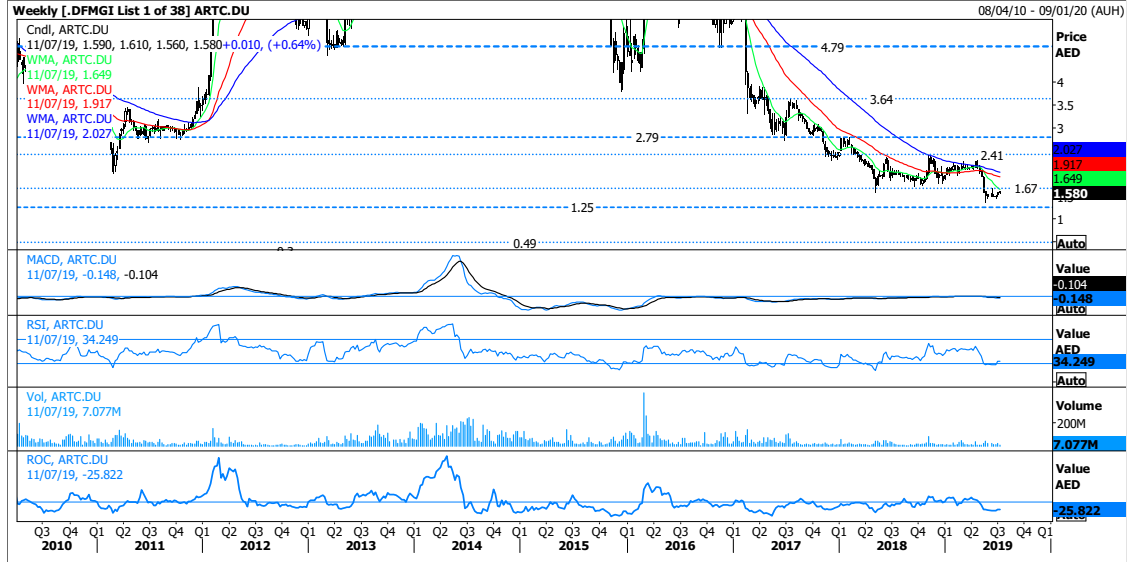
Weekly [.DFMGI List 1 of 38] ARTC.DU
08/04/10 - 09/01/20 (AUH)

Cndl, ARTC.DU
11/07/19, 1.590, 1.610, 1.560, 1.580, +0.010, (+0.64%)
WMA, ARTC.DU
11/07/19, 1.649
WMA, ARTC.DU
11/07/19, 1.917
WMA, ARTC.DU
11/07/19, 2.027

Price
AED
4.79
4
3.64
3.5
3
2.79
2.027
2.41
1.917
1.649
1.67
1.580
1.5
1.25
1
0.49
Auto

MACD, ARTC.DU
11/07/19, -0.148, -0.104
Value
-0.104
-0.148
Auto

RSI, ARTC.DU
11/07/19, 34.249
Value
AED
34.249
Auto

Vol, ARTC.DU
11/07/19, 7.077M
Volume
200M
7.077M

ROC, ARTC.DU
11/07/19, -25.822
Value
AED
-25.822

Q3 Q4 Q1 Q2 Q3 Q4 Q1 Q2 Q3 Q4 Q1 Q2 Q3 Q4 Q1 Q2 Q3 Q4 Q1 Q2 Q3 Q4 Q1 Q2 Q3 Q4 Q1 Q2 Q3 Q4 Q1 Q2 Q3 Q4 Q1 Q2 Q3 Q4 Q1
2010 2011 2012 2013 2014 2015 2016 2017 2018 2019